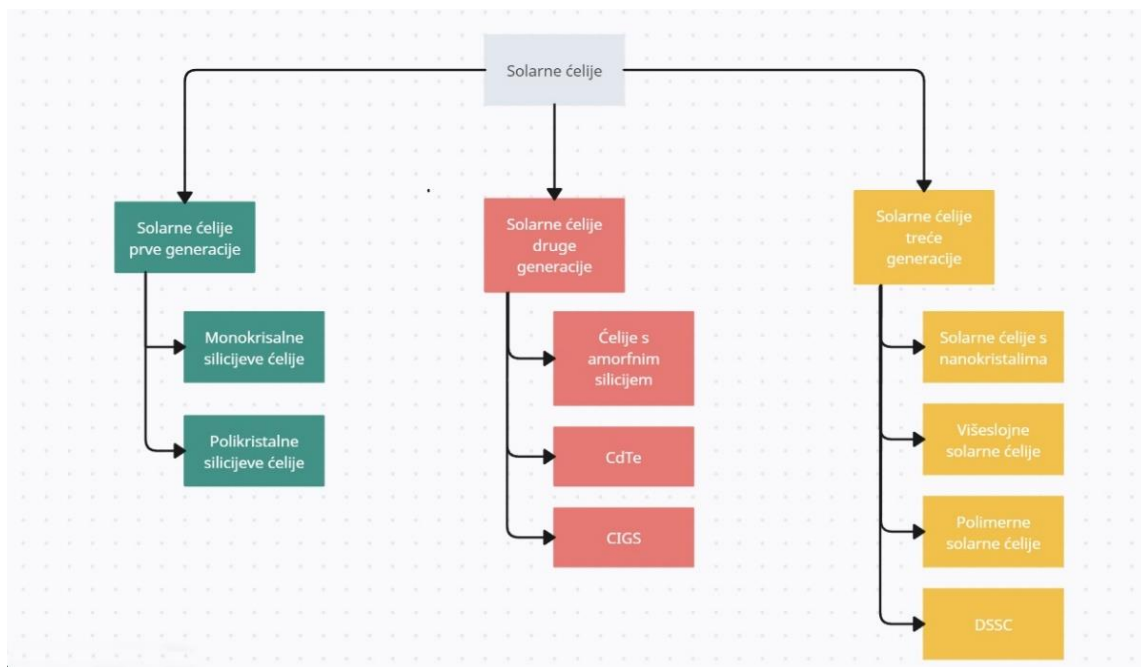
Solarne ćelije

Solarne ćelije prve generacije

Monokrisalne silicijeve ćelije

Polikristalne silicijeve ćelije

Solarne ćelije druge generacije

Ćelije s amorfnim silicijem

CdTe

CIGS

Solarne ćelije treće generacije

Solarne ćelije s nanokristalima

Višeslojne solarne ćelije

Polimerne solarne ćelije

DSSC